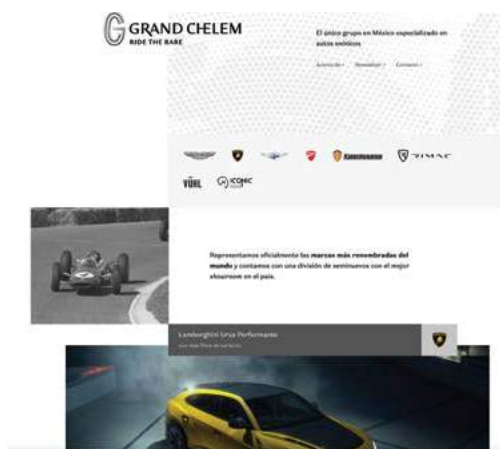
GRAND CHELEM
RIDE THE RARE

El único grupo en México especializado en autos exóticos

Acerca de · Novedades · Contacto

RIMAC

YÜHL ICONIC

Representamos oficialmente las marcas más renombradas del mundo y contamos con una división de seminuevos con el mejor showroom en el país.

Lamborghini Urus Performante

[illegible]